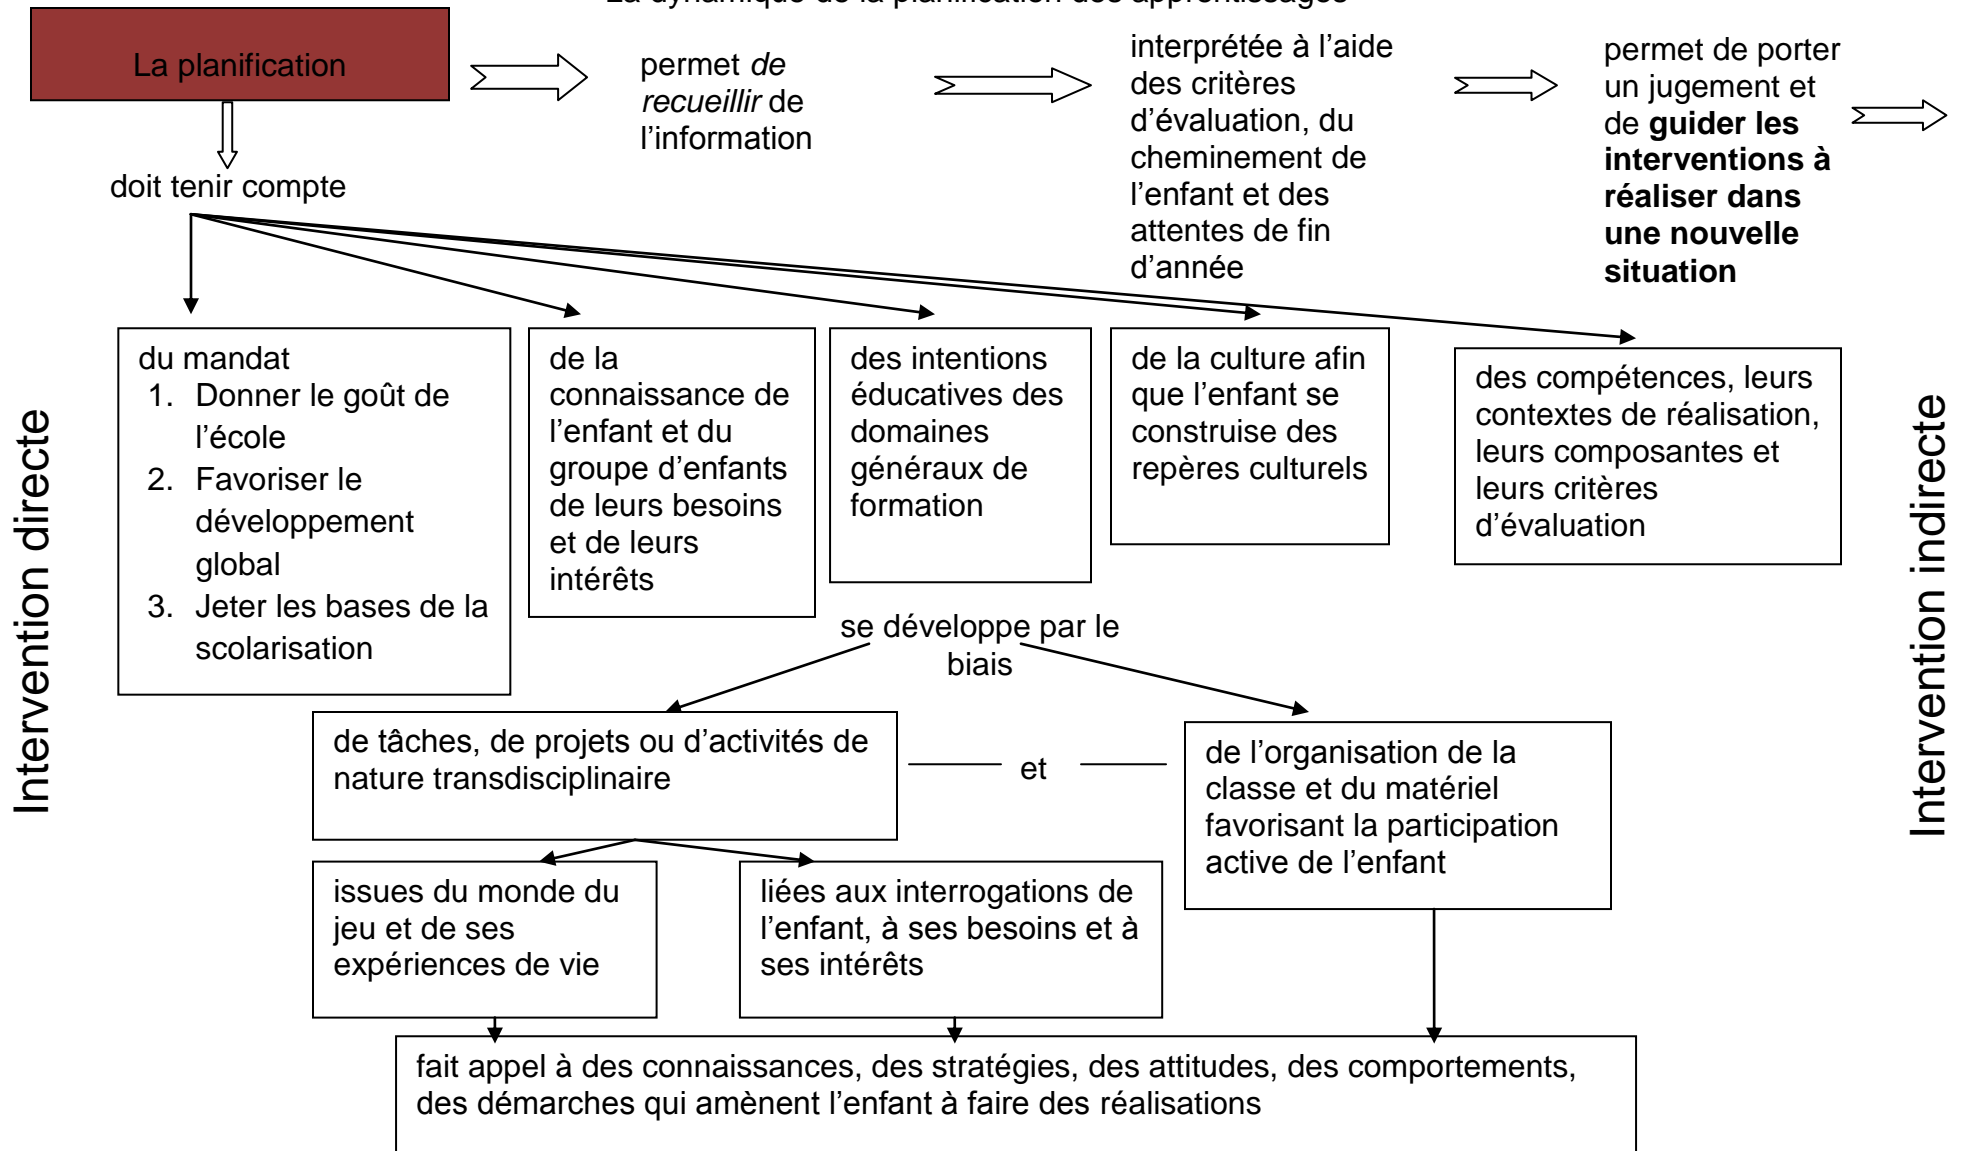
La dynamique de la planification des apprentissages

La planification

permet *de recueillir* de l'information

interprétée à l'aide des critères d'évaluation, du cheminement de l'enfant et des attentes de fin d'année

permet de porter un jugement et de **guider les interventions à réaliser dans une nouvelle situation**

doit tenir compte

du mandat
1. Donner le goût de l'école
2. Favoriser le développement global
3. Jeter les bases de la scolarisation

de la connaissance de l'enfant et du groupe d'enfants de leurs besoins et de leurs intérêts

des intentions éducatives des domaines généraux de formation

de la culture afin que l'enfant se construise des repères culturels

des compétences, leurs contextes de réalisation, leurs composantes et leurs critères d'évaluation

Intervention directe

Intervention indirecte

se développe par le biais

de tâches, de projets ou d'activités de nature transdisciplinaire

et

de l'organisation de la classe et du matériel favorisant la participation active de l'enfant

issues du monde du jeu et de ses expériences de vie

liées aux interrogations de l'enfant, à ses besoins et à ses intérêts

fait appel à des connaissances, des stratégies, des attitudes, des comportements, des démarches qui amènent l'enfant à faire des réalisations